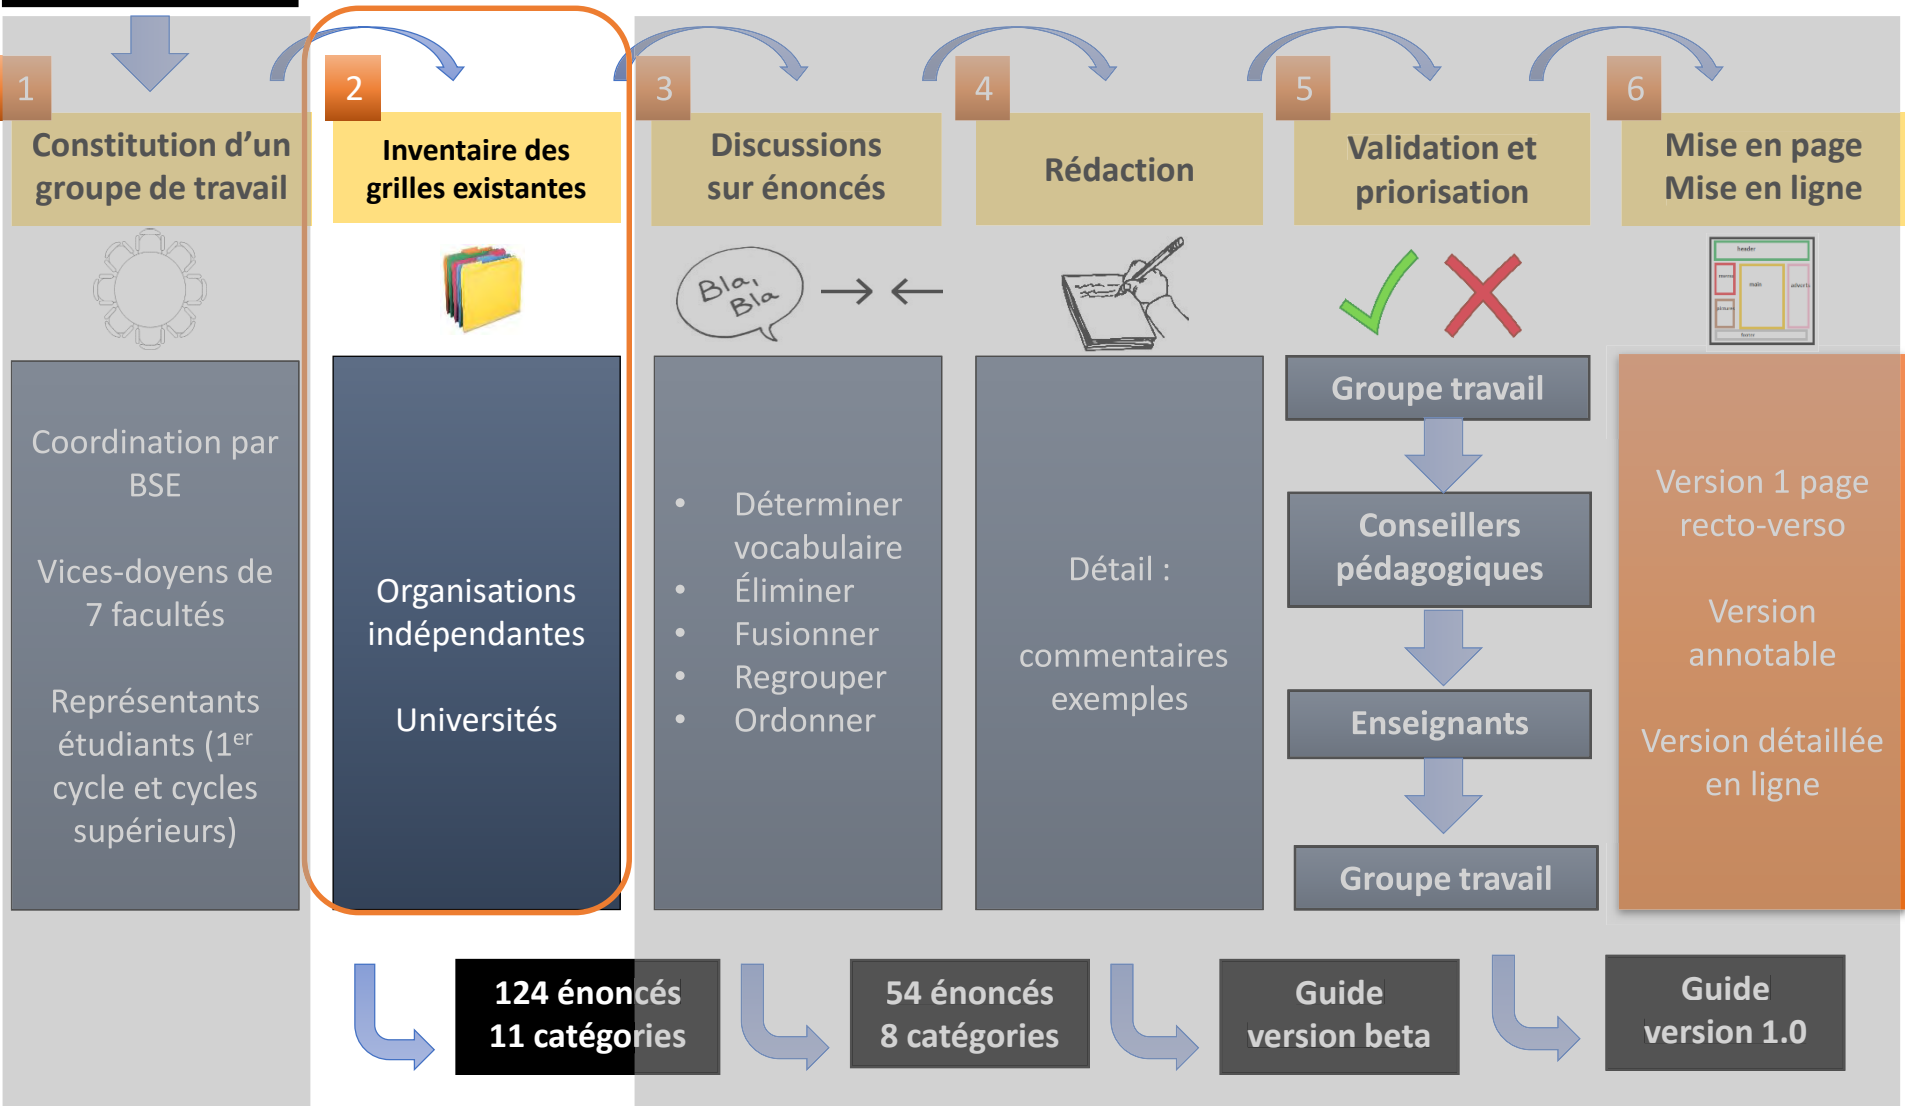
1
Constitution d'un groupe de travail

2
Inventaire des grilles existantes

3
Discussions sur énoncés

4
Rédaction

5
Validation et priorisation

6
Mise en page
Mise en ligne

Coordination par BSE

Vices-doyens de 7 facultés

Représentants étudiants (1$^{er}$ cycle et cycles supérieurs)

Organisations indépendantes

Universités

Bla Bla

• Déterminer vocabulaire
• Éliminer
• Fusionner
• Regrouper
• Ordonner

Détail :

commentaires exemples

Groupe travail

Conseillers pédagogiques

Enseignants

Groupe travail

Version 1 page recto-verso

Version annotable

Version détaillée en ligne

124 énoncés
11 catégories

54 énoncés
8 catégories

Guide version beta

Guide version 1.0